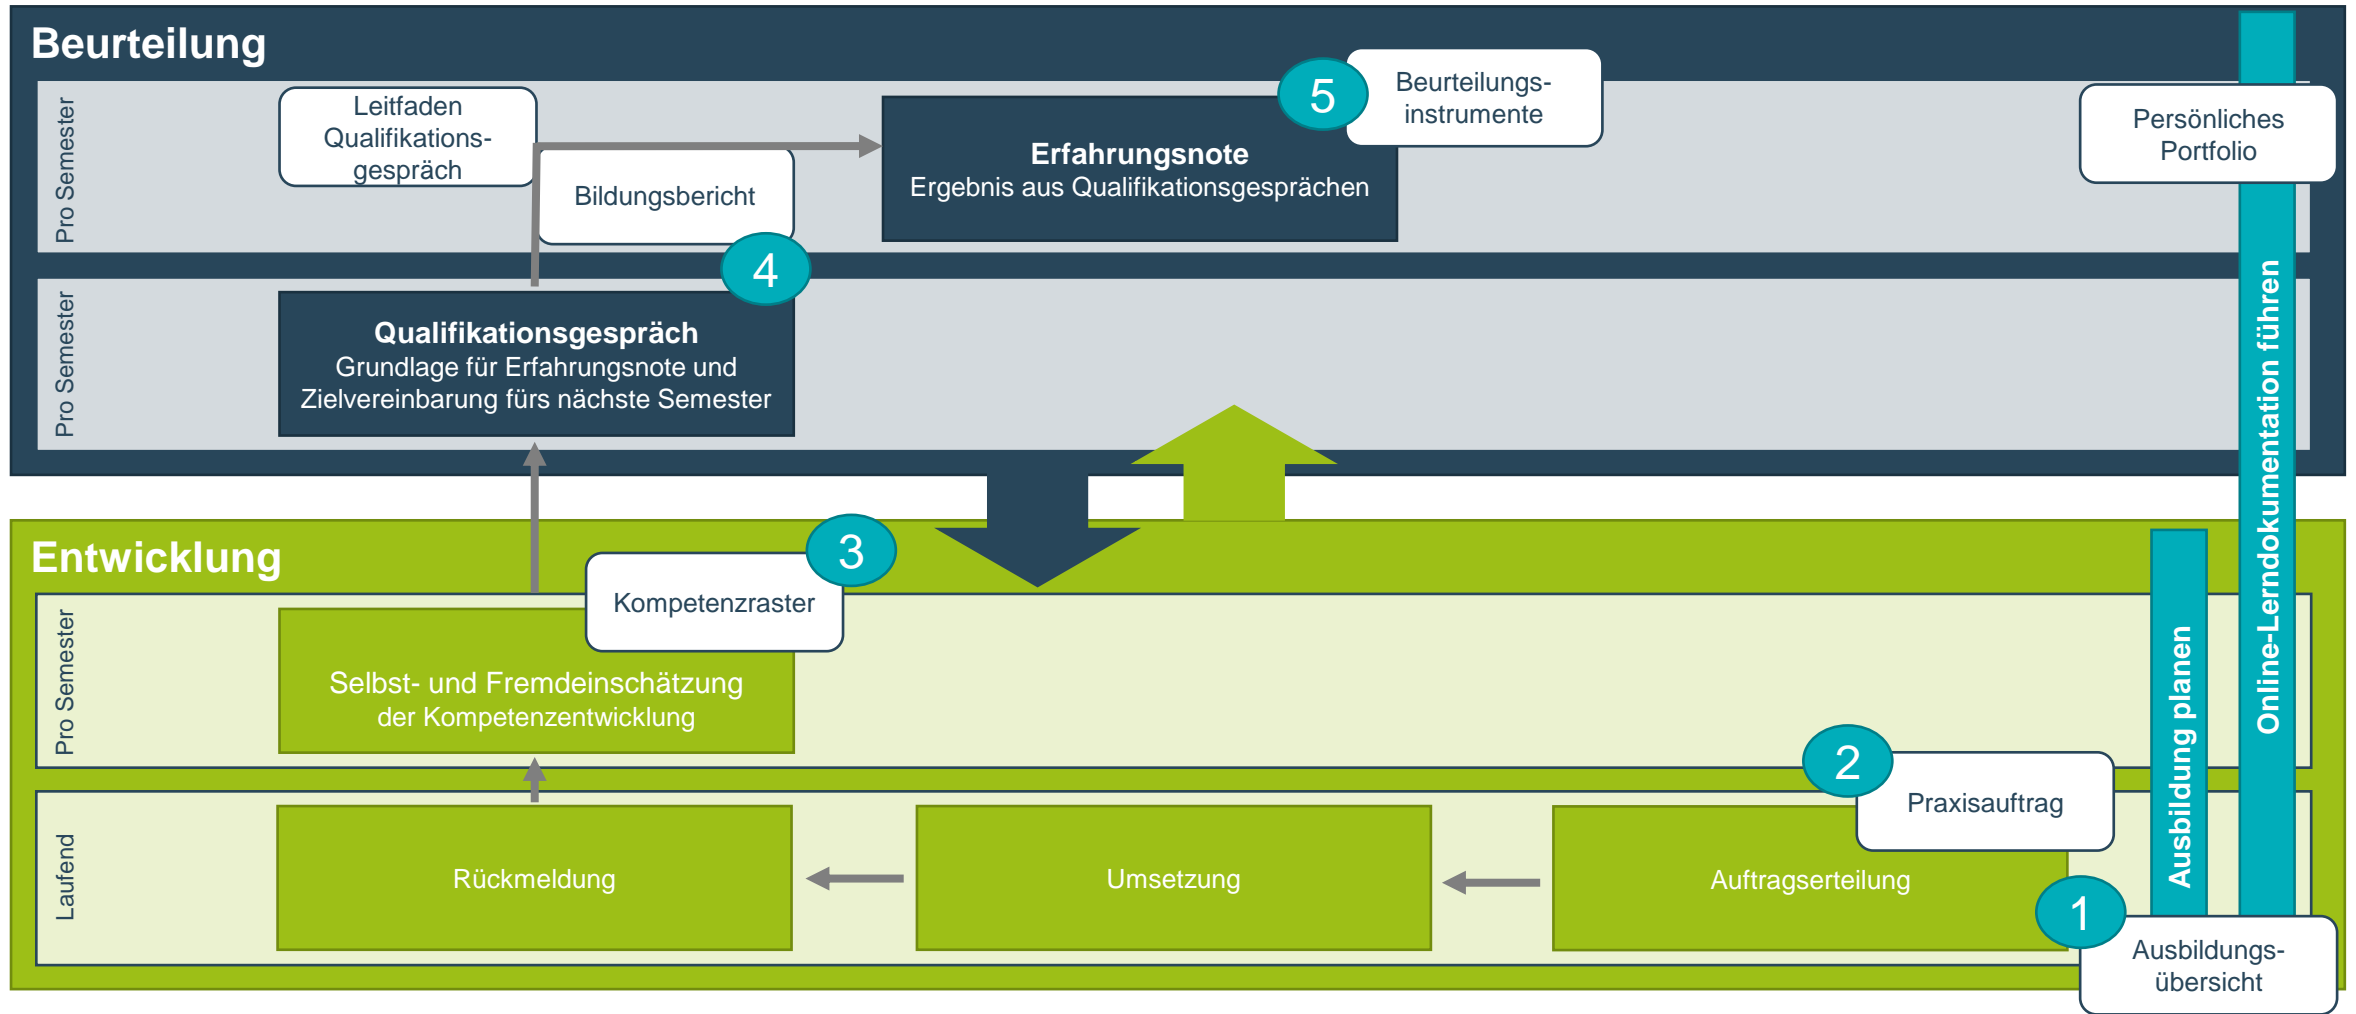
Beurteilung

Pro Semester

Leitfaden Qualifikationsgespräch

Bildungsbericht

Erfahrungsnote
Ergebnis aus Qualifikationsgesprächen

5

Beurteilungsinstrumente

Persönliches Portfolio

4

Pro Semester

Qualifikationsgespräch
Grundlage für Erfahrungsnote und Zielvereinbarung fürs nächste Semester

Online-Lerndokumentation führen

Entwicklung

3

Kompetenzraster

Pro Semester

Selbst- und Fremdeinschätzung der Kompetenzentwicklung

Ausbildung planen

2

Praxisauftrag

Laufend

Rückmeldung

Umsetzung

Auftragserteilung

1

Ausbildungsübersicht